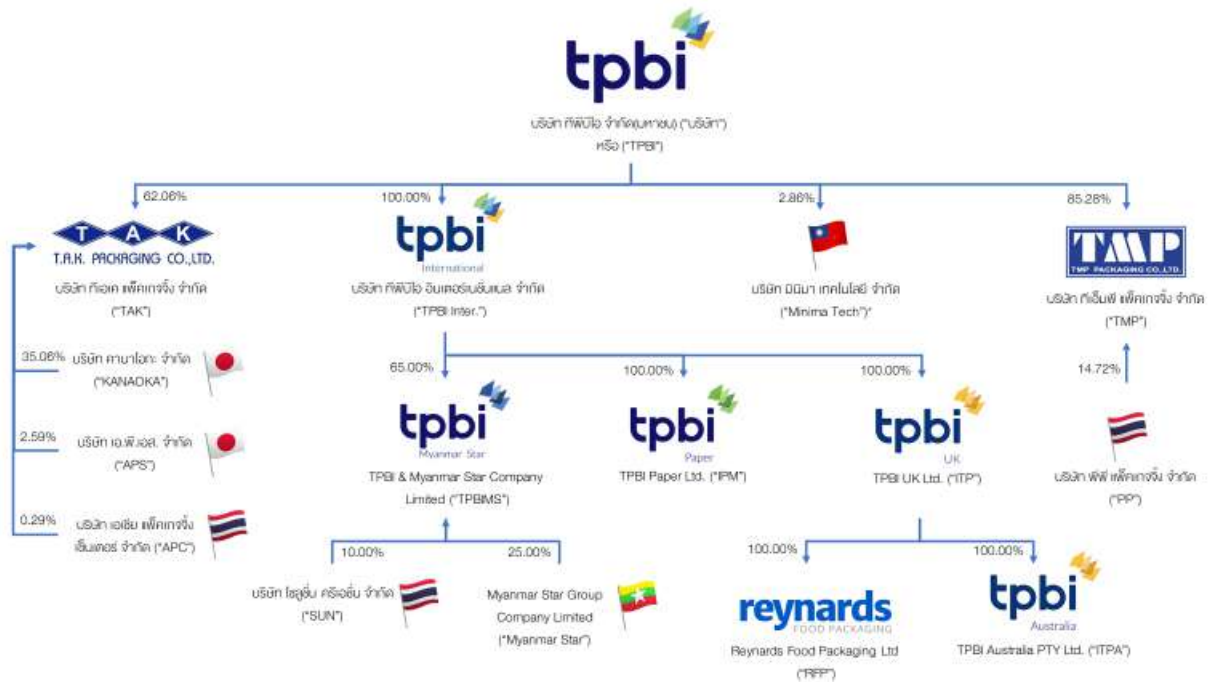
tpbi

บริษัท ทีพีบีไอ จำกัด(มหาชน) ("บริษัท") หรือ ("TPBI")

62.06%

T A K
T.A.K. PACKAGING CO.,LTD.

บริษัท ทีเอเค แพ็คเกจจิ้ง จำกัด ("TAK")

100.00%

tpbi International

บริษัท ทีพีบีไอ อินเตอร์เนชั่นแนล จำกัด ("TPBI Inter.")

2.86%

บริษัท มินิมา เทคโนโลยี จำกัด ("Minima Tech")

85.28%

TMP
TMP PACKAGING CO.,LTD.

บริษัท ทีเอ็มพี แพ็คเกจจิ้ง จำกัด ("TMP")

35.06%
บริษัท คานาโอกะ จำกัด ("KANAOKA")

2.59%
บริษัท เอ.พี.เอส. จำกัด ("APS")

0.29%
บริษัท เอเชีย แพ็คเกจจิ้ง เซ็นเตอร์ จำกัด ("APC")

65.00%

tpbi Myanmar Star

TPBI & Myanmar Star Company Limited ("TPBIMS")

100.00%

tpbi Paper

TPBI Paper Ltd. ("IPM")

100.00%

tpbi UK

TPBI UK Ltd. ("ITP")

14.72%

บริษัท พีพี แพ็คเกจจิ้ง จำกัด ("PP")

10.00%
25.00%

บริษัท ไชยูชั่น ครีเอชั่น จำกัด ("SUN")

Myanmar Star Group Company Limited ("Myanmar Star")

100.00%
100.00%

reynards FOOD PACKAGING

Reynards Food Packaging Ltd ("RFP")

tpbi Australia

TPBI Australia PTY Ltd. ("ITPA")